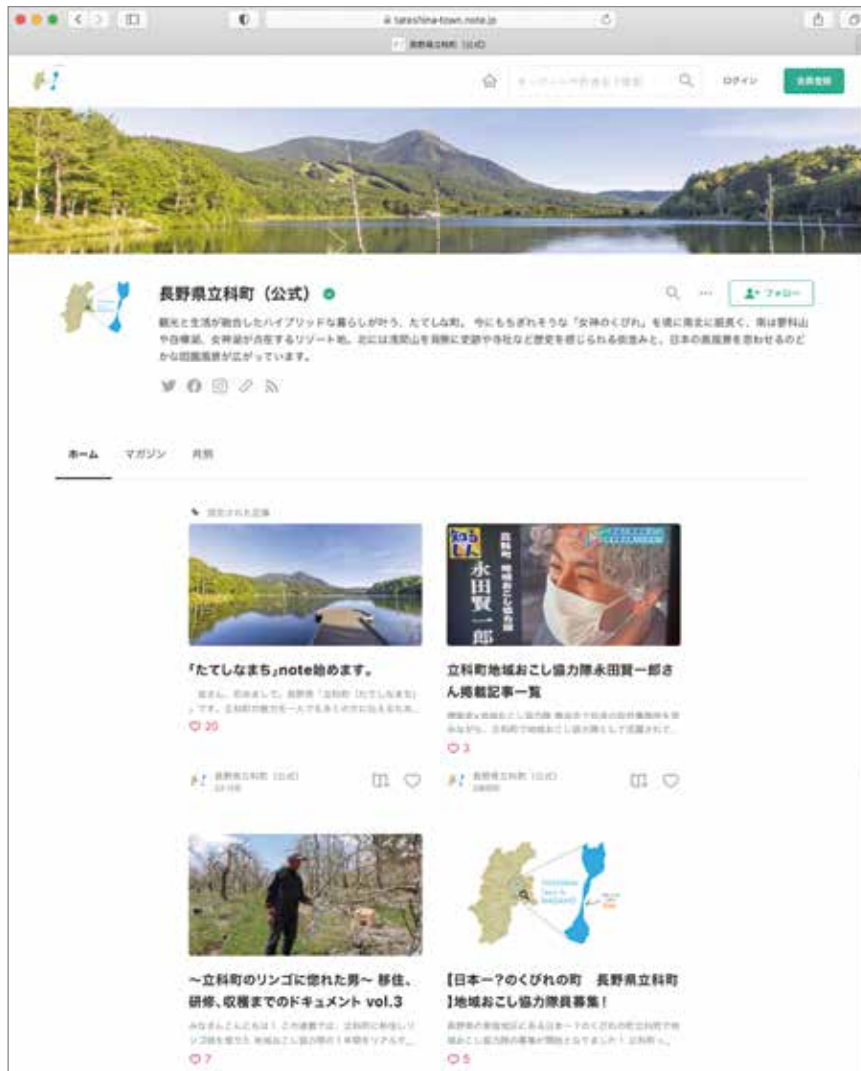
tateshina-town.note.jp

長野県立科町（公式）

ログイン

会員登録

長野県立科町（公式）

フォロー

観光と生活が融合したハイブリッドな暮らしが叶う、たてしな町。今にもちぎれそうな「女神のくびれ」を境に南北に細長く、南は蓼科山や白樺湖、女神湖が点在するリゾート地。北には浅間山を背景に史跡や寺社など歴史を感じられる街並みと、日本の農風景を思わせるのどかな田園風景が広がっています。

ホーム　マガジン　月別

固定された記事

「たてしなまち」note始めます。

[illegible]

20

長野県立科町（公式）

立科町地域おこし協力隊永田賢一郎さん掲載記事一覧

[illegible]

3

長野県立科町（公式）

永田賢一郎

～立科町のリンゴに惚れた男～ 移住、研修、収穫までのドキュメント vol.3

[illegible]

7

【日本一?のくびれの町　長野県立科町】地域おこし協力隊員募集！

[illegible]

5